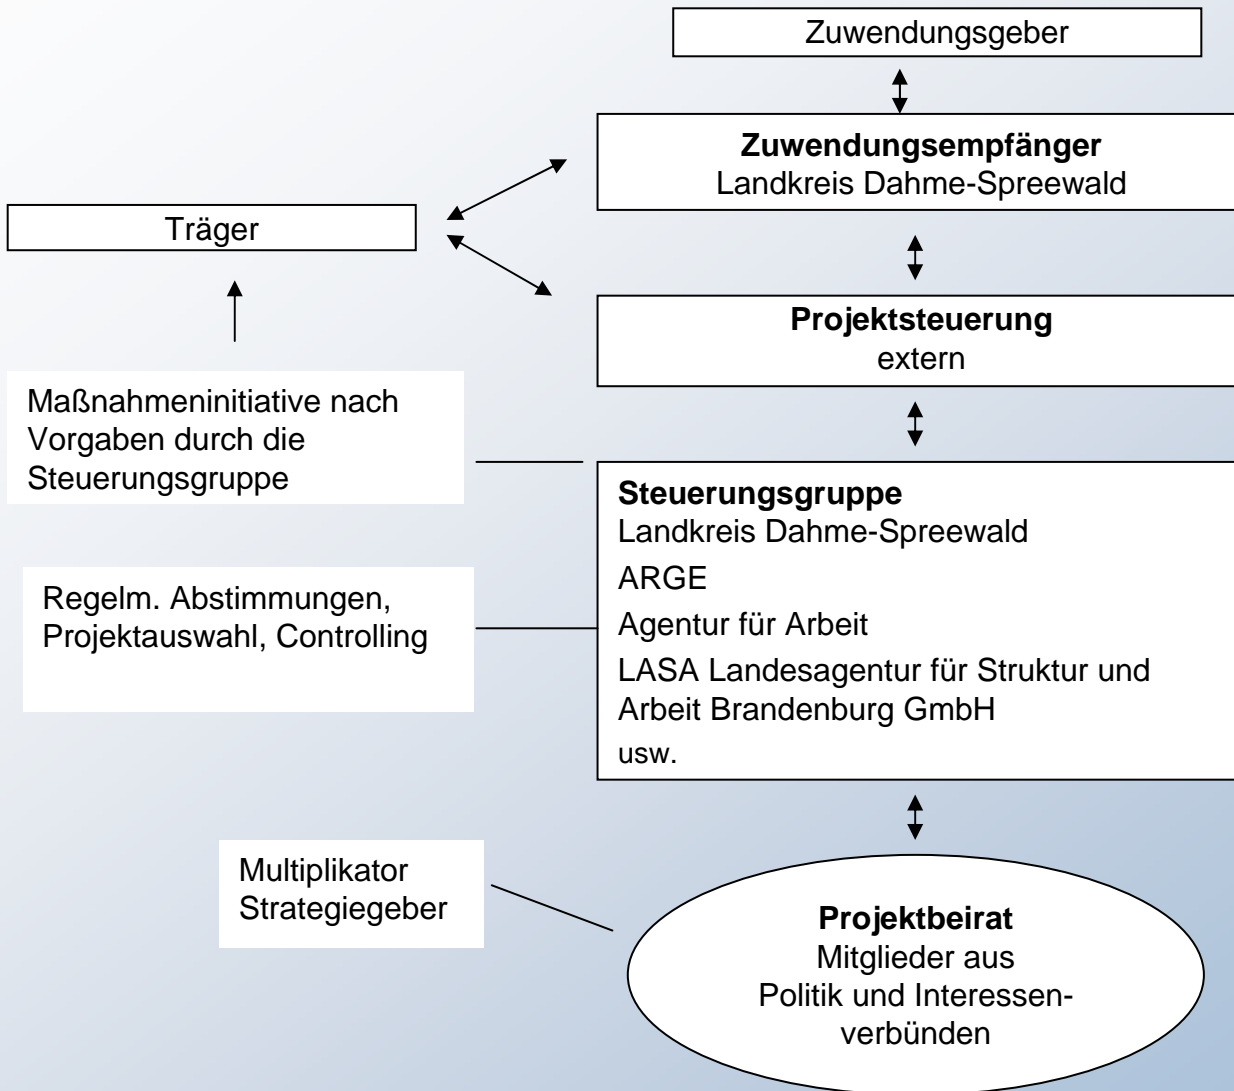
Zuwendungsgeber

**Zuwendungsempfänger**
Landkreis Dahme-Spreewald

Träger

**Projektsteuerung**
extern

Maßnahmeninitiative nach Vorgaben durch die Steuerungsgruppe

**Steuerungsgruppe**
Landkreis Dahme-Spreewald
ARGE
Agentur für Arbeit
LASA Landesagentur für Struktur und Arbeit Brandenburg GmbH
usw.

Regelm. Abstimmungen, Projektauswahl, Controlling

Multiplikator
Strategiegeber

**Projektbeirat**
Mitglieder aus Politik und Interessenverbünden